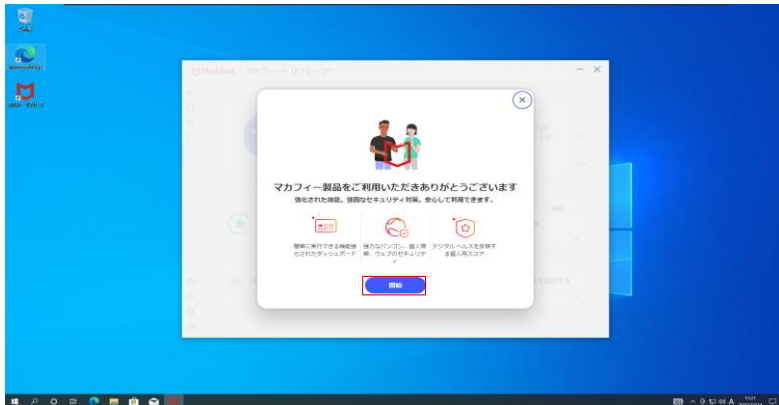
McAfee | マカフィー リブセーフ

マカフィー製品をご利用いただきありがとうございます

強化された機能、強固なセキュリティ対策。安心して利用できます。

簡単に実行できる機能後たされたダッシュボード

強力なパソコン、個人情報、ウェブのセキュリティ

デジタル ヘルスを反映する個人用スコア

開始